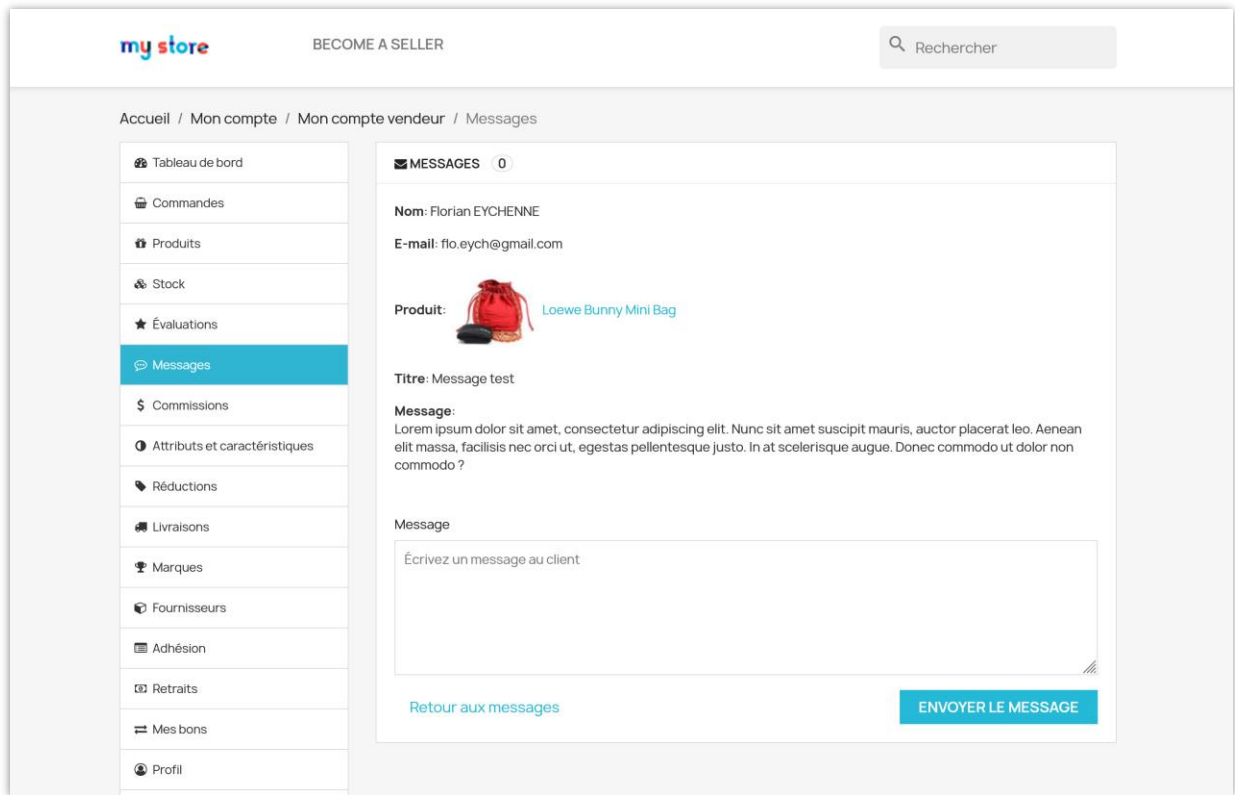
my store

BECOME A SELLER

Rechercher

Accueil / Mon compte / Mon compte vendeur / Messages

Tableau de bord
Commandes
Produits
Stock
Évaluations
Messages
$ Commissions
Attributs et caractéristiques
Réductions
Livraisons
Marques
Fournisseurs
Adhésion
Retraits
Mes bons
Profil

MESSAGES 0

Nom: Florian EYCHENNE

E-mail: flo.eych@gmail.com

Produit: Loewe Bunny Mini Bag

Titre: Message test

Message:
Lorem ipsum dolor sit amet, consectetur adipiscing elit. Nunc sit amet suscipit mauris, auctor placerat leo. Aenean elit massa, facilisis nec orci ut, egestas pellentesque justo. In at scelerisque augue. Donec commodo ut dolor non commodo ?

Message

Écrivez un message au client

Retour aux messages

ENVOYER LE MESSAGE